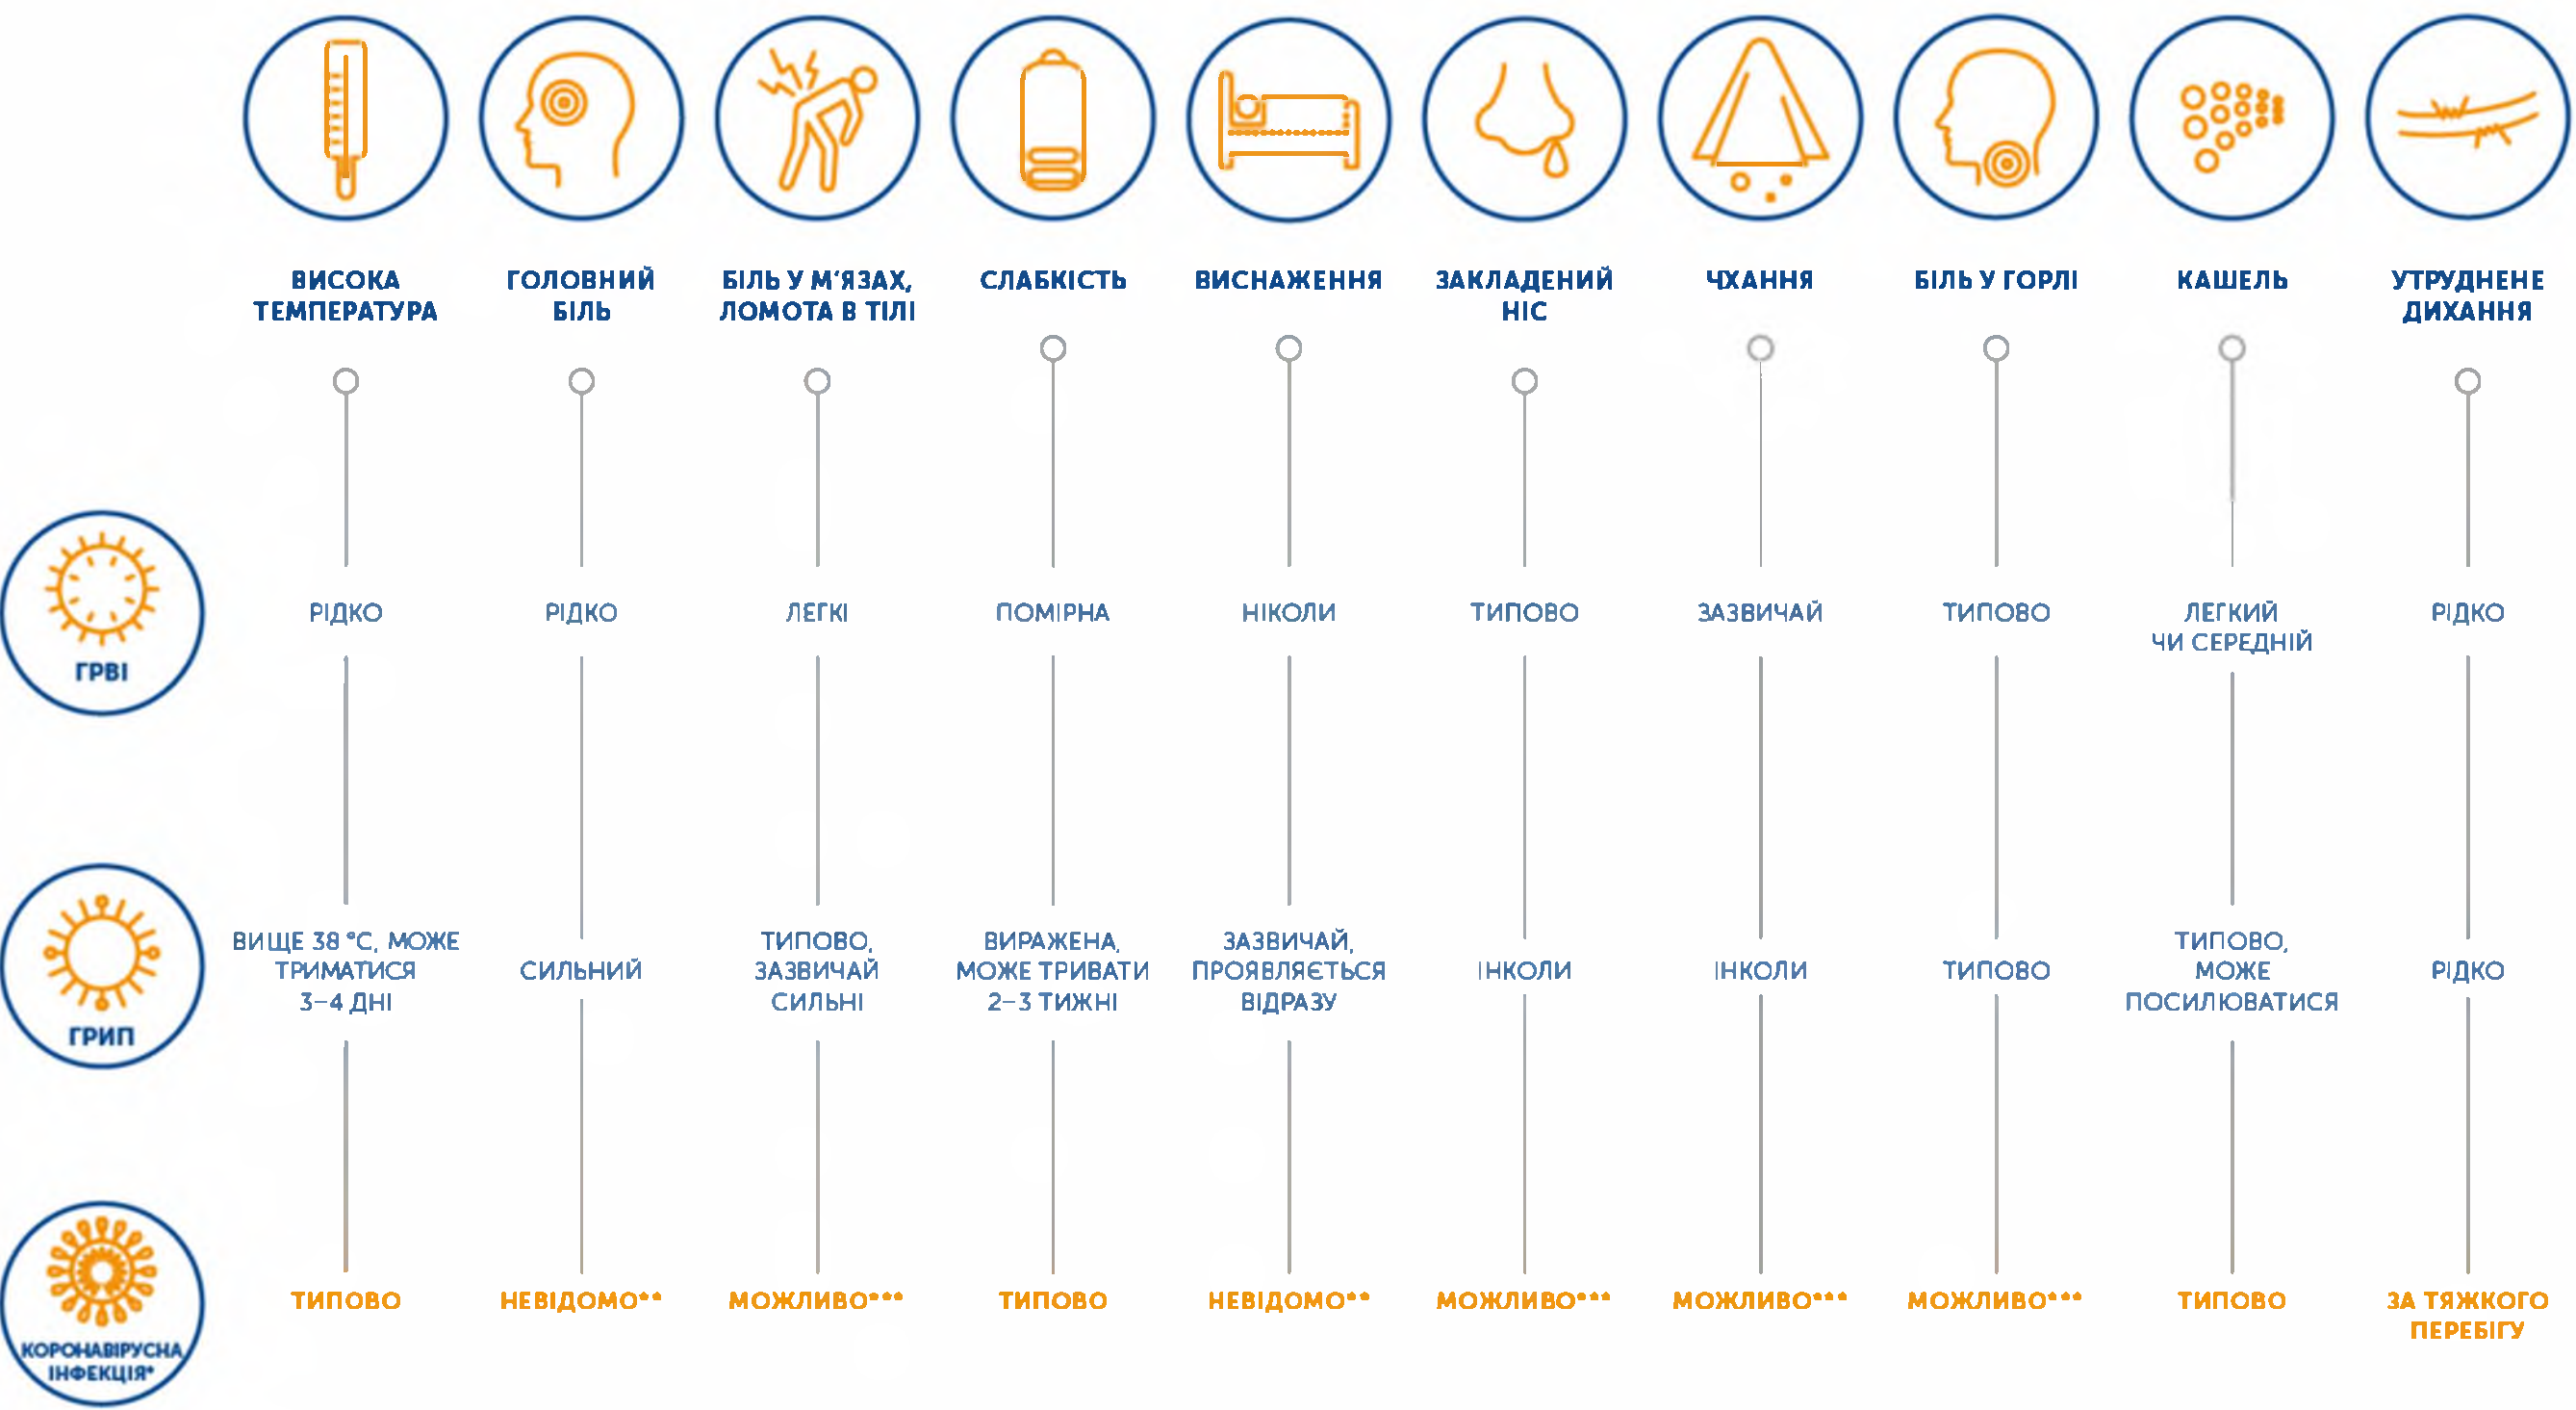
| | ВИСОКА ТЕМПЕРАТУРА | ГОЛОВНИЙ БІЛЬ | БІЛЬ У М'ЯЗАХ, ЛОМОТА В ТІЛІ | СЛАБКІСТЬ | ВИСНАЖЕННЯ | ЗАКЛАДЕНИЙ НІС | ЧХАННЯ | БІЛЬ У ГОРЛІ | КАШЕЛЬ | УТРУДНЕНЕ ДИХАННЯ |
|---|---|---|---|---|---|---|---|---|---|---|
| ГРВІ | РІДКО | РІДКО | ЛЕГКІ | ПОМІРНА | НІКОЛИ | ТИПОВО | ЗАЗВИЧАЙ | ТИПОВО | ЛЕГКИЙ ЧИ СЕРЕДНІЙ | РІДКО |
| ГРИП | ВИЩЕ 38 °С, МОЖЕ ТРИМАТИСЯ 3–4 ДНІ | СИЛЬНИЙ | ТИПОВО, ЗАЗВИЧАЙ СИЛЬНІ | ВИРАЖЕНА, МОЖЕ ТРИВАТИ 2–3 ТИЖНІ | ЗАЗВИЧАЙ, ПРОЯВЛЯЄТЬСЯ ВІДРАЗУ | ІНКОЛИ | ІНКОЛИ | ТИПОВО | ТИПОВО, МОЖЕ ПОСИЛЮВАТИСЯ | РІДКО |
| КОРОНАВІРУСНА ІНФЕКЦІЯ* | ТИПОВО | НЕВІДОМО** | МОЖЛИВО*** | ТИПОВО | НЕВІДОМО** | МОЖЛИВО*** | МОЖЛИВО*** | МОЖЛИВО*** | ТИПОВО | ЗА ТЯЖКОГО ПЕРЕБІГУ |